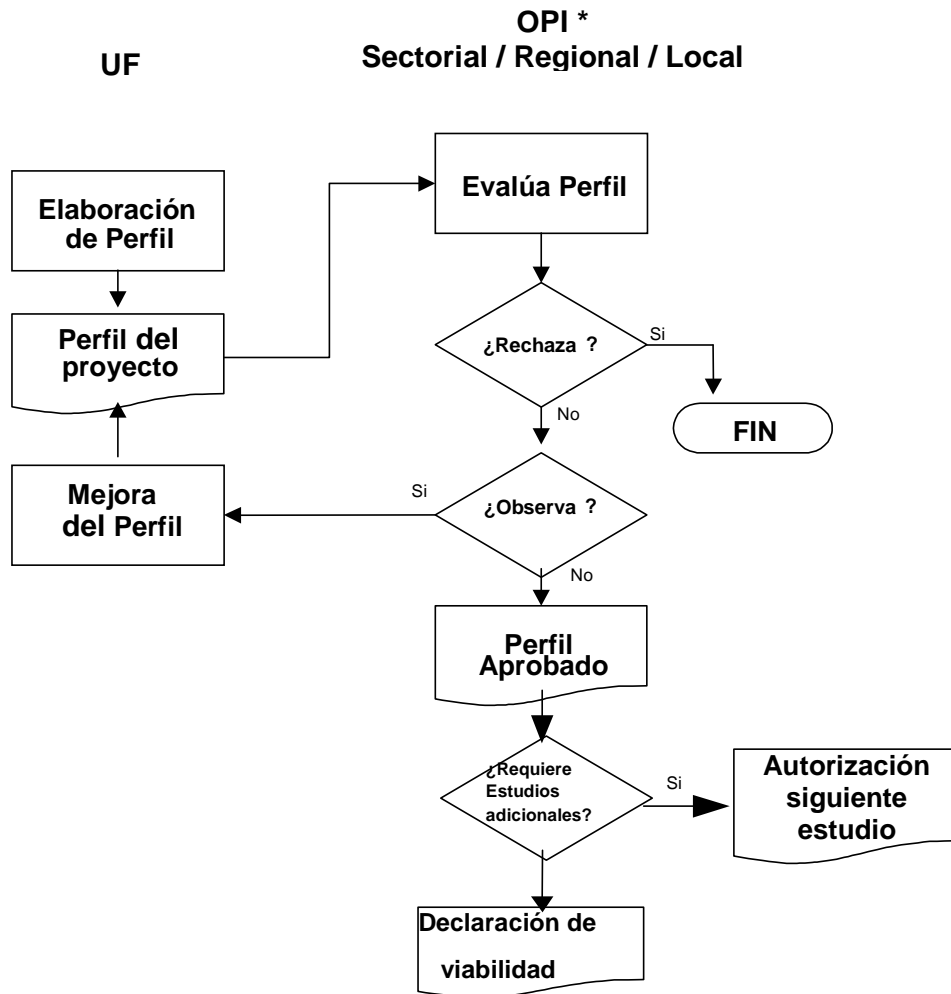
UF

OPI *
Sectorial / Regional / Local

Elaboración de Perfil

Perfil del proyecto

Mejora del Perfil

Evalúa Perfil

¿Rechaza ?

Si

FIN

No

Si

¿Observa ?

No

Perfil Aprobado

¿Requiere Estudios adicionales?

Si

Autorización siguiente estudio

Declaración de viabilidad